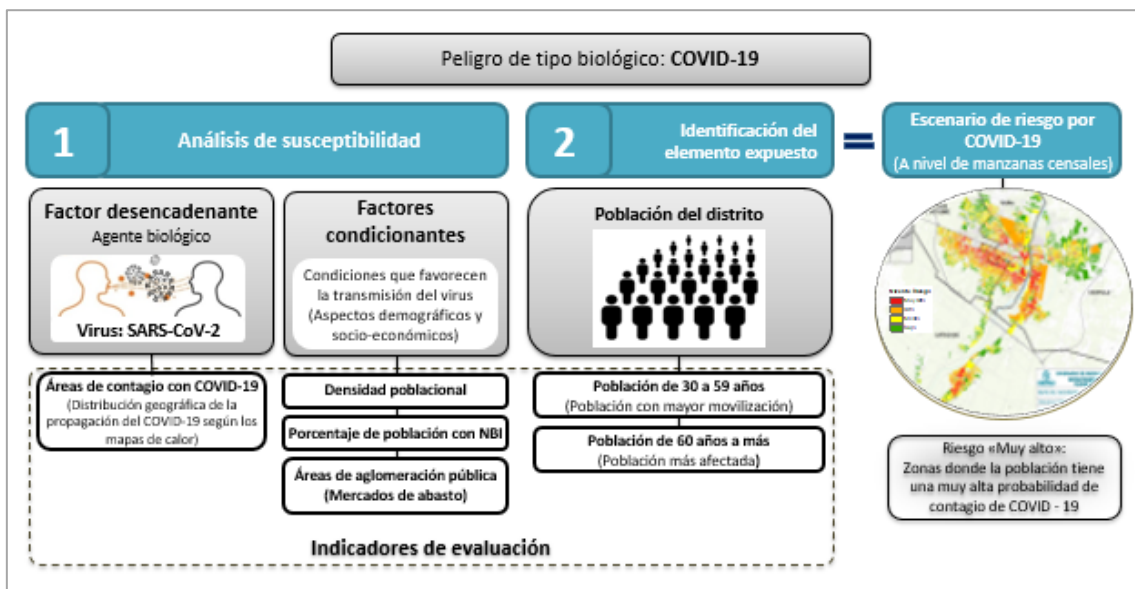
Peligro de tipo biológico: **COVID-19**

1 Análisis de susceptibilidad

2 Identificación del elemento expuesto

=

Escenario de riesgo por COVID-19
(A nivel de manzanas censales)

Factor desencadenante
Agente biológico
Virus: SARS-CoV-2

Factores condicionantes
Condiciones que favorecen la transmisión del virus (Aspectos demográficos y socio-económicos)

Población del distrito

Áreas de contagio con COVID-19
(Distribución geográfica de la propagación del COVID-19 según los mapas de calor)

Densidad poblacional

Porcentaje de población con NBI

Áreas de aglomeración pública
(Mercados de abasto)

Población de 30 a 59 años
(Población con mayor movilización)

Población de 60 años a más
(Población más afectada)

Indicadores de evaluación

Riesgo «Muy alto»:
Zonas donde la población tiene una muy alta probabilidad de contagio de COVID - 19